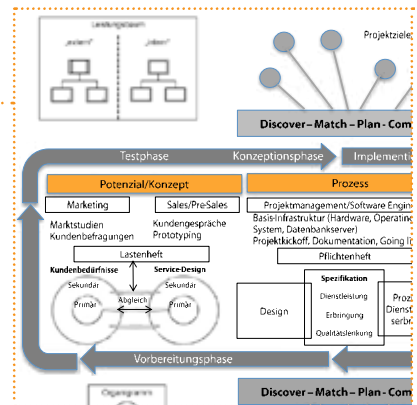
Leistungsbaum
„sollen?"
„lokal?"
Projektziele
Discover – Match – Plan – Com
Testphase
Konzeptionsphase
Implement
Potenzial/Konzept
Prozess
Marketing
Sales/Pre-Sales
Projektmanagement/Software Engin
Marktstudien
Kundenbefragungen
Kundengespräche
Prototyping
Basis-Infrastruktur (Hardware, Operating System, Datenbankserver)
Projektkickoff, Dokumentation, Going li
Lastenheft
Pflichtenheft
Kundenbedürfnisse
Service-Design
Sekundär
Primär
Abgleich
Sekundär
Primär
Design
Spezifikation
Dienstleistung
Erbringung
Qualitätslenkung
Proz
Dienst
serb
Vorbereitungsphase
Organigramm
Discover – Match – Plan – Com